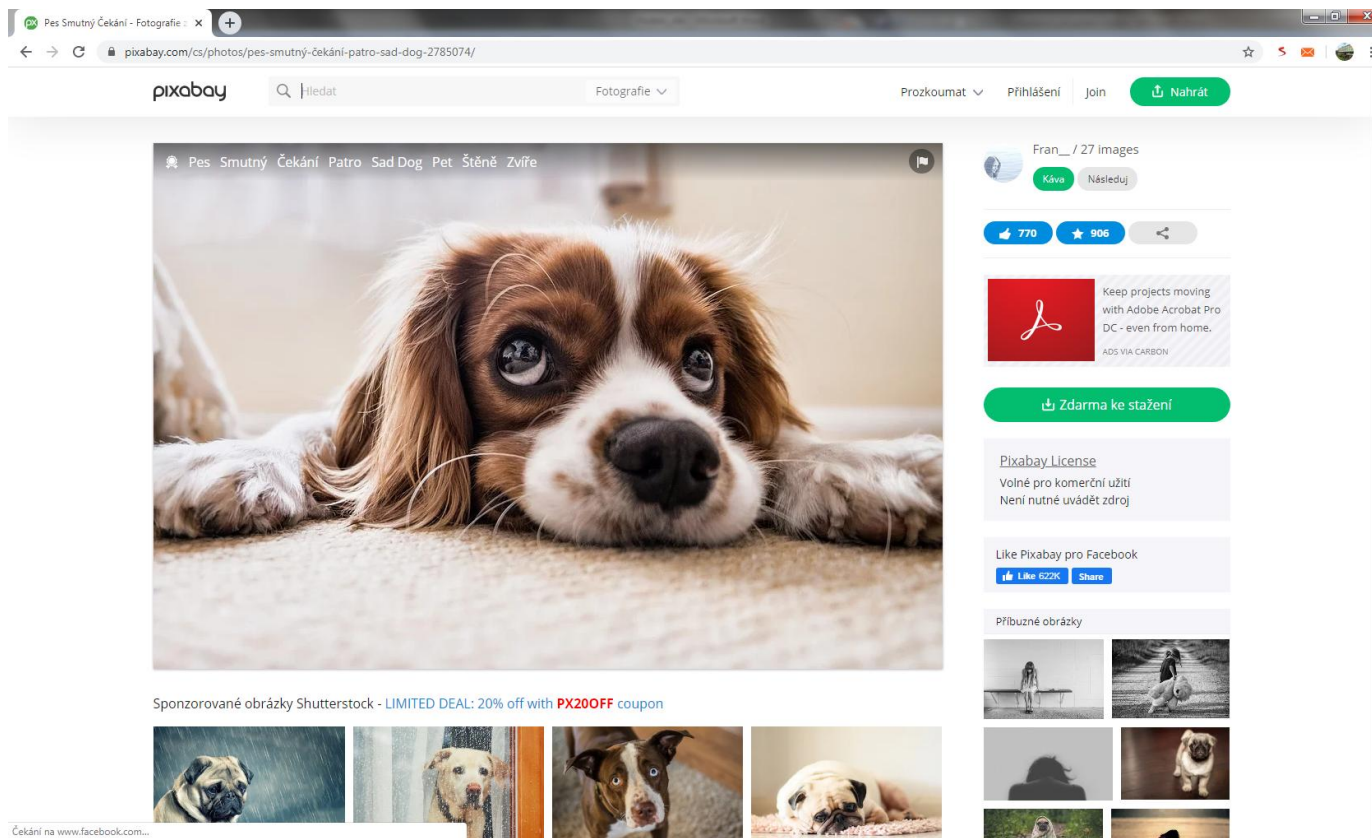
Pes Smutný Čekání - Fotografie z

pixabay.com/cs/photos/pes-smutný-čekání-patro-sad-dog-2785074/

pixabay

Hledat

Fotografie

Prozkoumat

Přihlášení

Join

Nahrát

Pes Smutný Čekání Patro Sad Dog Pet Štěně Zvíře

Fran__ / 27 images

Káva

Následuj

770

906

Keep projects moving with Adobe Acrobat Pro DC - even from home.

ADS VIA CARBON

Zdarma ke stažení

Pixabay License

Volné pro komerční užití

Není nutné uvádět zdroj

Like Pixabay pro Facebook

Like 622K

Share

Příbuzné obrázky

Sponzorované obrázky Shutterstock - LIMITED DEAL: 20% off with PX20OFF coupon

Čekání na www.facebook.com...